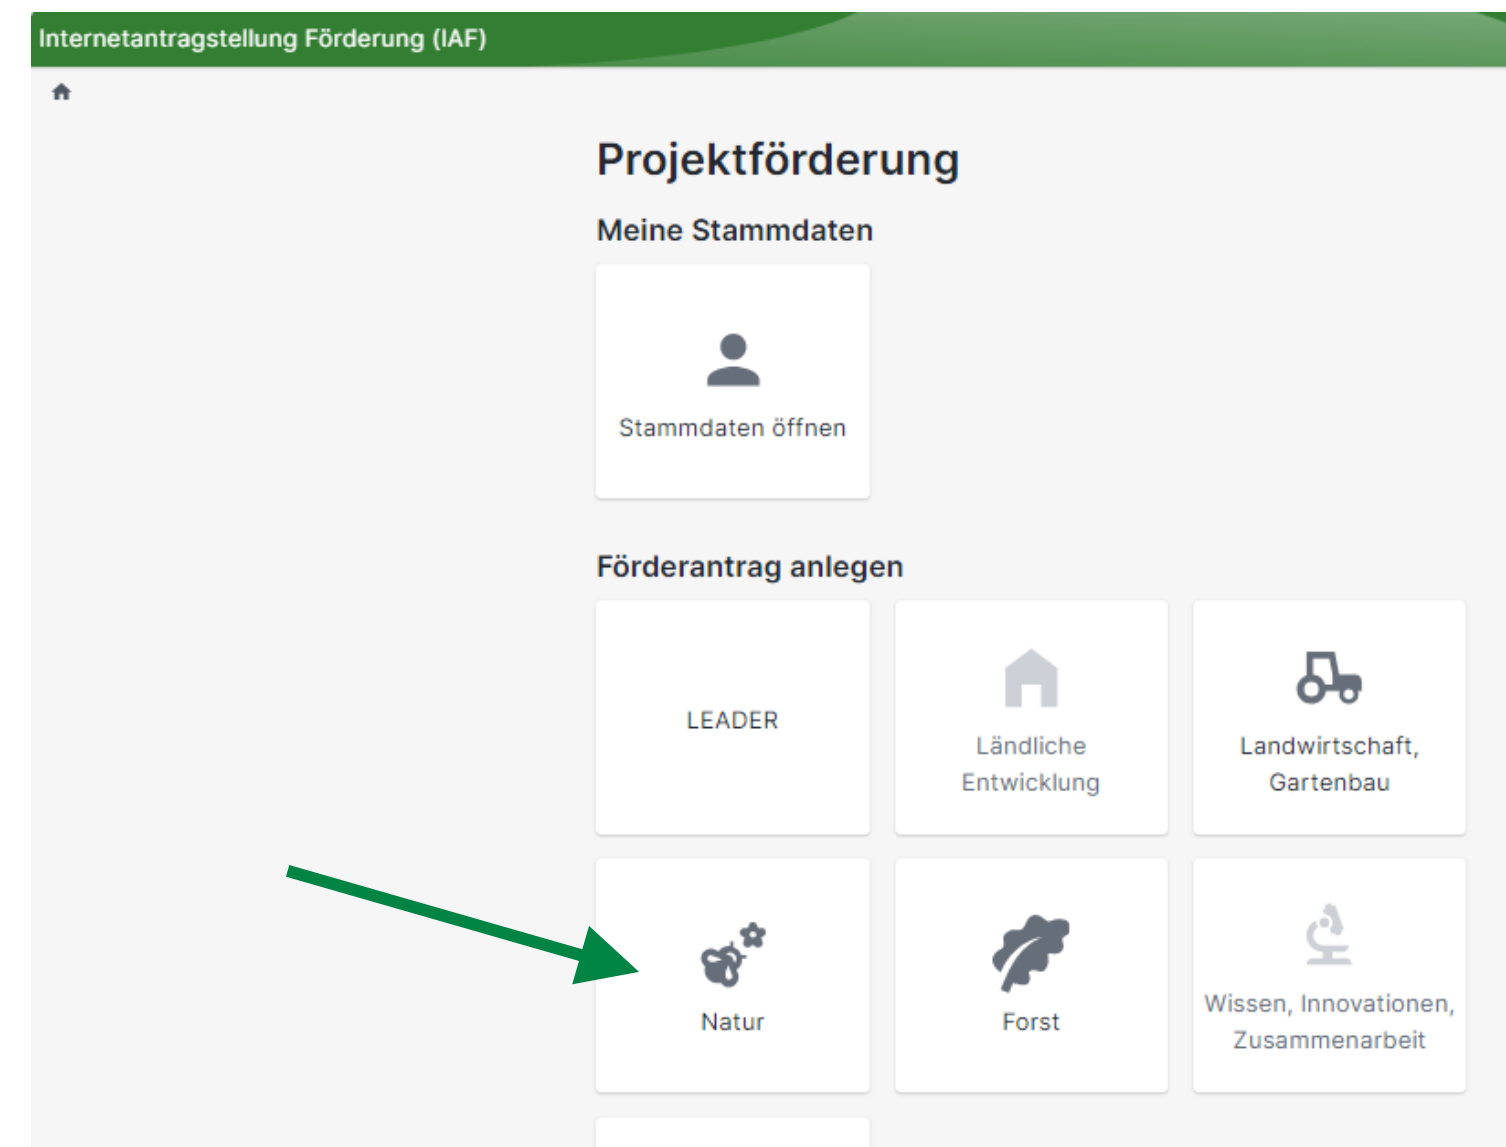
Internetantragstellung Förderung (IAF)

Projektförderung

Meine Stammdaten

Stammdaten öffnen

Förderantrag anlegen

LEADER

Ländliche Entwicklung

Landwirtschaft, Gartenbau

Natur

Forst

Wissen, Innovationen, Zusammenarbeit